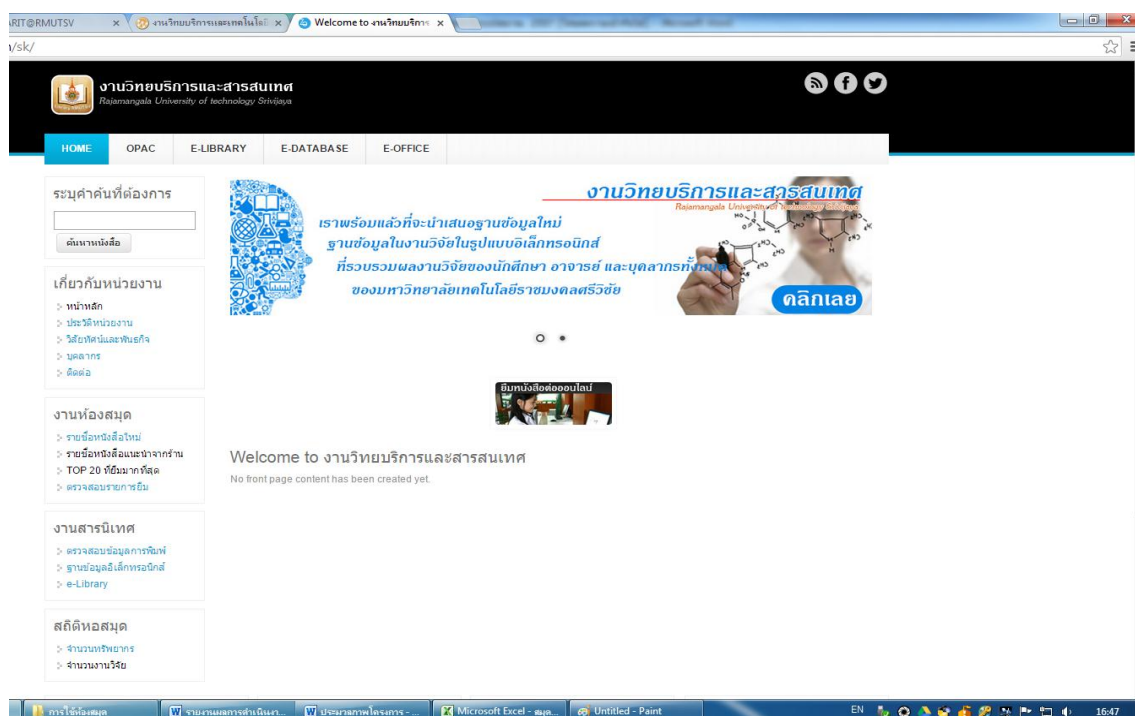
ARIT@RMUTSV × งานวิทยบริการและเทคโนโลยี × Welcome to งานวิทยบริการ ×

/sk/

งานวิทยบริการและสารสนเทศ
Rajamangala University of technology Srivijaya

HOME OPAC E-LIBRARY E-DATABASE E-OFFICE

ระบุคำค้นที่ต้องการ

ค้นหาหนังสือ

เกี่ยวกับหน่วยงาน
หน้าหลัก
ประวัติหน่วยงาน
วิสัยทัศน์และพันธกิจ
บุคลากร
ติดต่อ

งานห้องสมุด
รายชื่อหนังสือใหม่
รายชื่อหนังสือแนะนำจากร้าน
TOP 20 ที่ยืมมากที่สุด
ตรวจสอบรายการยืม

งานสารนิเทศ
ตรวจสอบข้อมูลการพิมพ์
ฐานข้อมูลอิเล็กทรอนิกส์
e-Library

สถิติหอสมุด
จำนวนทรัพยากร
จำนวนงานวิจัย

งานวิทยบริการและสารสนเทศ
Rajamangala University of Technology Srivijaya
เราพร้อมแล้วที่จะนำเสนอฐานข้อมูลใหม่
ฐานข้อมูลในงานวิจัยในรูปแบบอิเล็กทรอนิกส์
ที่รวบรวมผลงานวิจัยของนักศึกษา อาจารย์ และบุคลากรทั้งหมด
ของมหาวิทยาลัยเทคโนโลยีราชมงคลศรีวิชัย
คลิกเลย

ยืมหนังสือต่อออนไลน์

Welcome to งานวิทยบริการและสารสนเทศ
No front page content has been created yet.

การใช้ห้องสมุด | รายงานผลการดำเนินงา... | ประมวลภาพโครงการ -... | Microsoft Excel - สมุด... | Untitled - Paint
EN 16:47